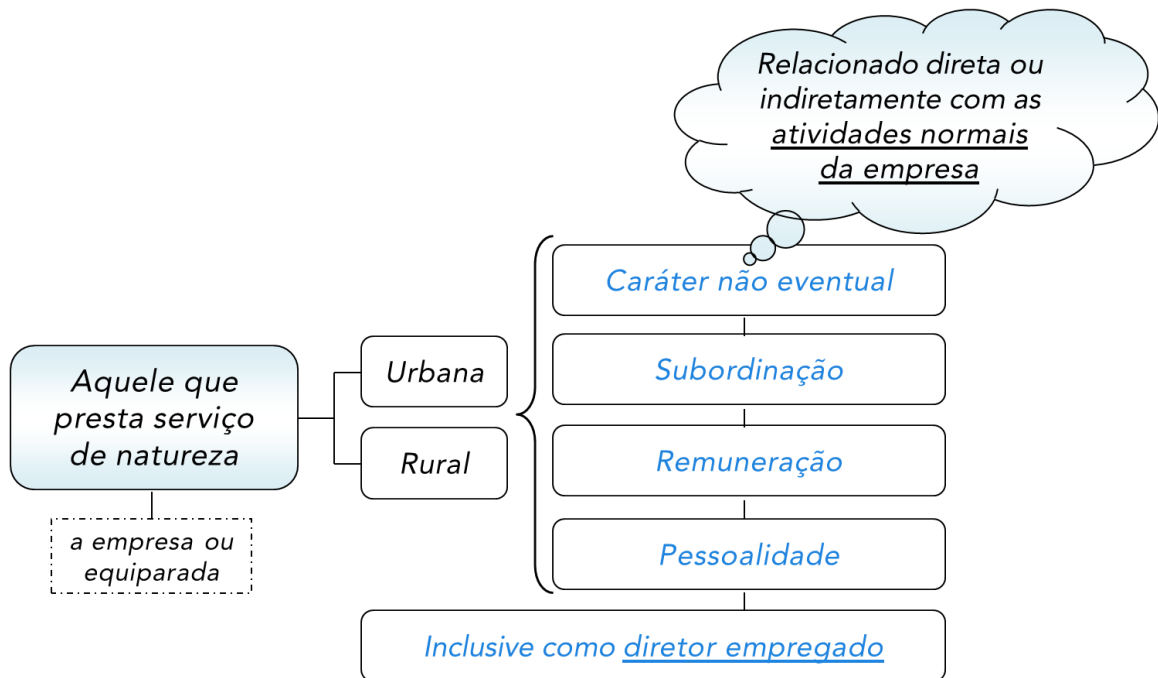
Relacionado direta ou indiretamente com as atividades normais da empresa

Aquele que presta serviço de natureza

a empresa ou equiparada

Urbana

Rural

Caráter não eventual

Subordinação

Remuneração

Pessoalidade

Inclusive como diretor empregado